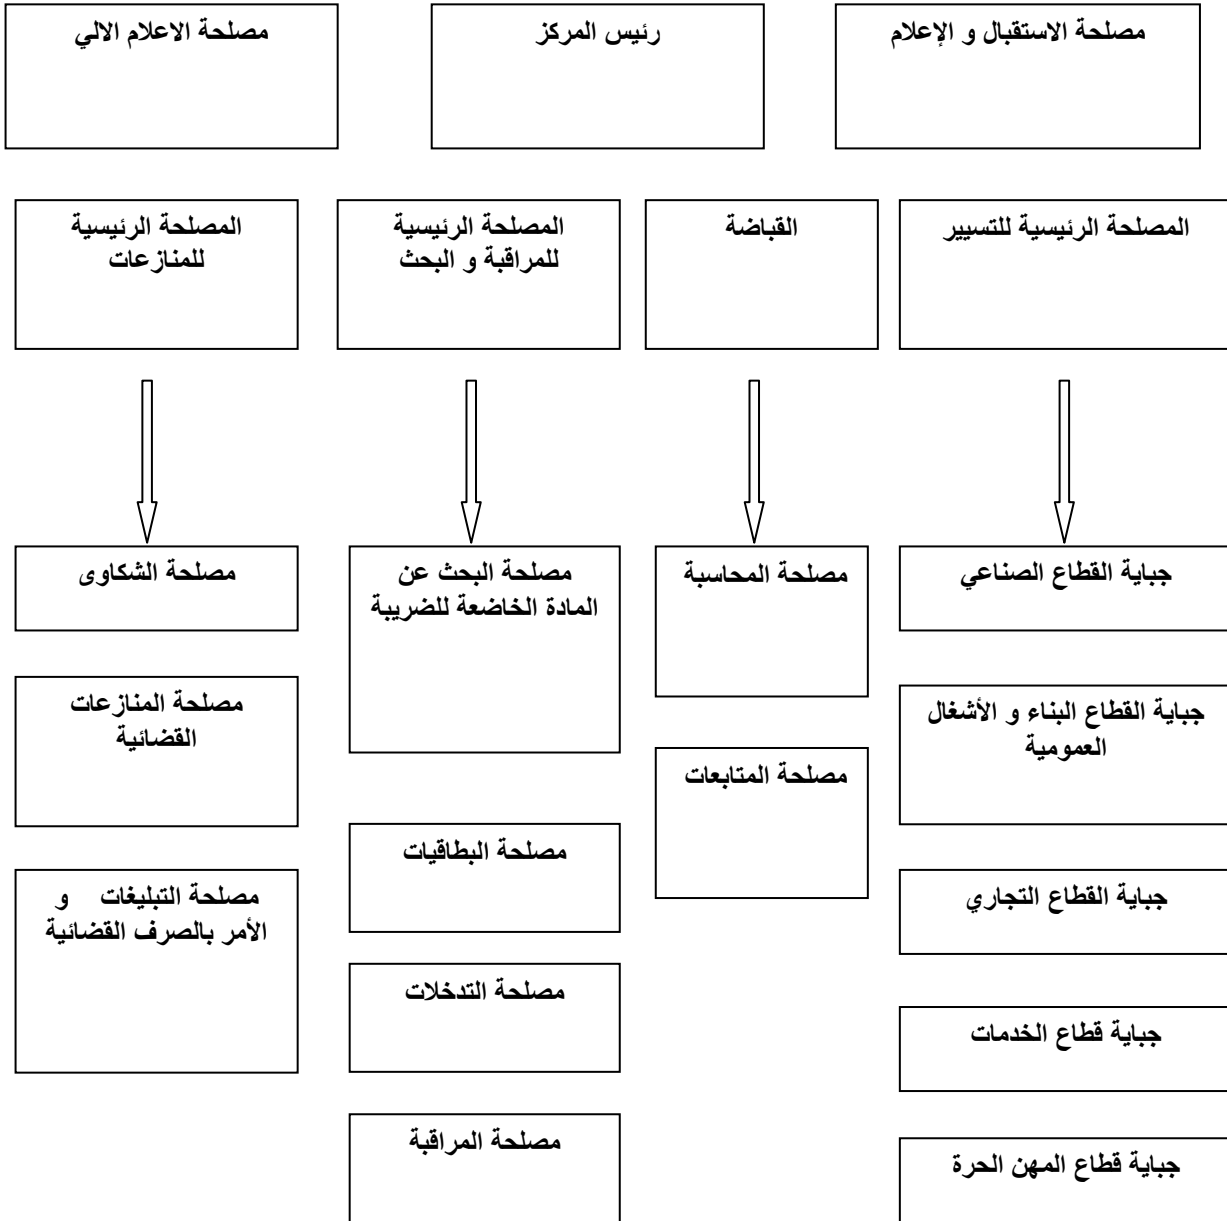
مصلحة الاستقبال و الإعلام

رئيس المركز

مصلحة الاعلام الالي

المصلحة الرئيسية للتسيير

القباضة

المصلحة الرئيسية للمراقبة و البحث

المصلحة الرئيسية للمنازعات

جباية القطاع الصناعي

جباية القطاع البناء و الأشغال العمومية

جباية القطاع التجاري

جباية قطاع الخدمات

جباية قطاع المهن الحرة

مصلحة المحاسبة

مصلحة المتابعات

مصلحة البحث عن المادة الخاضعة للضريبة

مصلحة البطاقيات

مصلحة التدخلات

مصلحة المراقبة

مصلحة الشكاوى

مصلحة المنازعات القضائية

مصلحة التبليغات و الأمر بالصرف القضائية